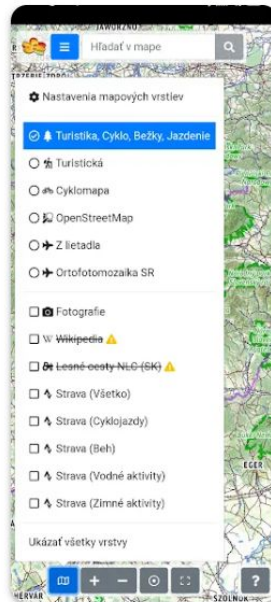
JAWORZNO
Hľadať v mape
TRZEBIE
Nastavenia mapových vrstiev
Turistika, Cyklo, Bežky, Jazdenie
Turistická
Cyklomapa
OpenStreetMap
Z lietadla
Ortofotomozaika SR
Fotografie
Wikipedia
Lesné cesty NLC (SK)
Strava (Všetko)
Strava (Cyklojazdy)
Strava (Beh)
Strava (Vodné aktivity)
Strava (Zimné aktivity)
EGER
Ukázať všetky vrstvy
HERVÁR
SZOLNOK
?